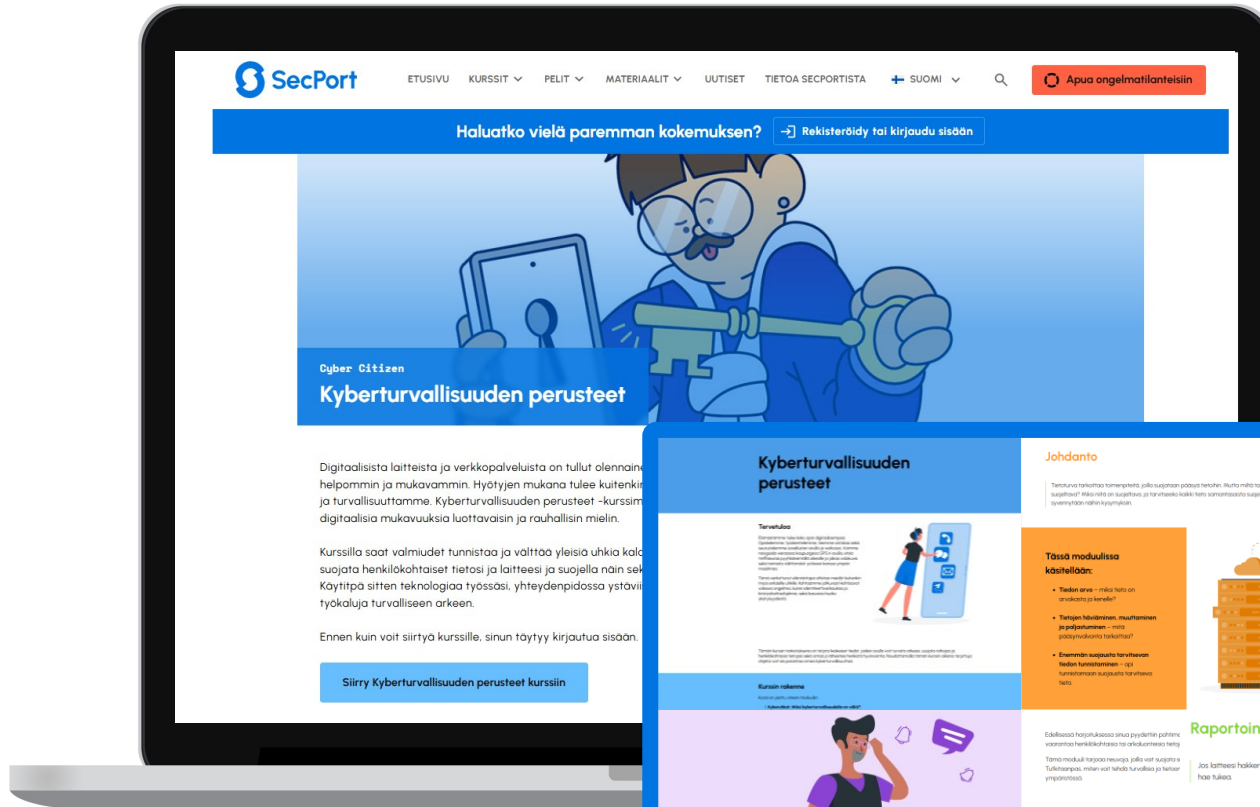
SecPort

ETUSIVU KURSSIT PELIT MATERIAALIT UUTISET TIETOA SECPORTISTA SUOMI

Apua ongelmatilanteisiin

Haluatko vielä paremman kokemuksen? Rekisteröidy tai kirjaudu sisään

Cyber Citizen

Kyberturvallisuuden perusteet

Digitaalisista laitteista ja verkkopalveluista on tullut olennaine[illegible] helpommin ja mukavammin. Hyötyjen mukana tulee kuitenkin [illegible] ja turvallisuuttamme. Kyberturvallisuuden perusteet -kurssim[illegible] digitaalisia mukavuuksia luottavaisin ja rauhallisin mielin.

Kurssilla saat valmiudet tunnistaa ja välttää yleisiä uhkia kalo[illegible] suojata henkilökohtaiset tietosi ja laitteesi ja suojella näin sek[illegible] Käytitpä sitten teknologiaa työssäsi, yhteydenpidossa ystävii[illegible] työkaluja turvalliseen arkeen.

Ennen kuin voit siirtyä kurssille, sinun täytyy kirjautua sisään.

Siirry Kyberturvallisuuden perusteet kurssiin

Kyberturvallisuuden perusteet

Tervetuloa

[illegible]

Kurssin rakenne

Johdanto

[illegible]

Tässä moduulissa käsitellään:

Tiedon arvo – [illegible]

Tietojen häviäminen, muuttaminen ja paljastuminen – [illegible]

Enemmän suojausta tarvitsevan tiedon tunnistaminen – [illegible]

Raportoin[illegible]

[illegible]